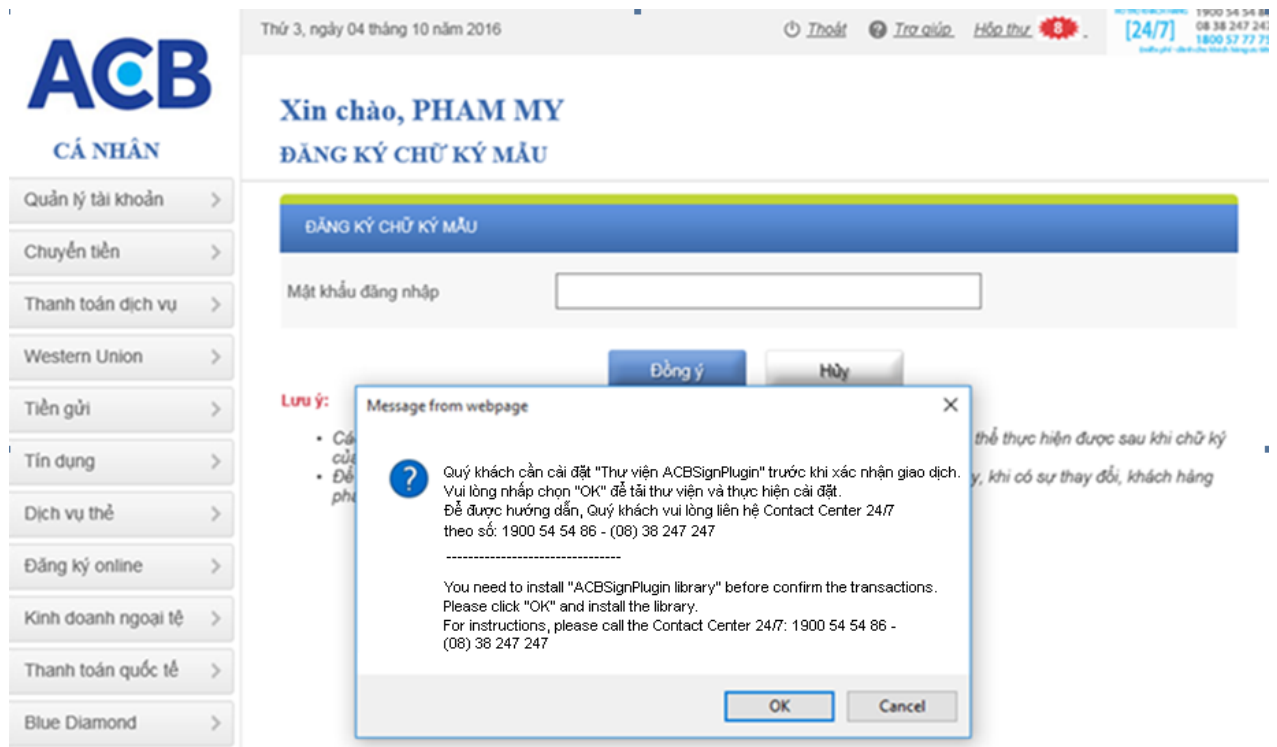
ACB
CÁ NHÂN

Quản lý tài khoản
Chuyển tiền
Thanh toán dịch vụ
Western Union
Tiền gửi
Tín dụng
Dịch vụ thẻ
Đăng ký online
Kinh doanh ngoại tệ
Thanh toán quốc tế
Blue Diamond

Thứ 3, ngày 04 tháng 10 năm 2016
Thoát
Trợ giúp
Hộp thư 8
[24/7] 1900 54 54 86 08 38 247 247 1800 57 77 75

Xin chào, PHAM MY
ĐĂNG KÝ CHỮ KÝ MẪU

ĐĂNG KÝ CHỮ KÝ MẪU
Mật khẩu đăng nhập
Đồng ý
Hủy

Lưu ý:
• Cá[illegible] thể thực hiện được sau khi chữ ký củ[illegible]
• Để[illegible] y, khi có sự thay đổi, khách hàng ph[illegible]

Message from webpage
Quý khách cần cài đặt "Thư viện ACBSignPlugin" trước khi xác nhận giao dịch.
Vui lòng nhấp chọn "OK" để tải thư viện và thực hiện cài đặt.
Để được hướng dẫn, Quý khách vui lòng liên hệ Contact Center 24/7 theo số: 1900 54 54 86 - (08) 38 247 247
--------------------------------
You need to install "ACBSignPlugin library" before confirm the transactions.
Please click "OK" and install the library.
For instructions, please call the Contact Center 24/7: 1900 54 54 86 - (08) 38 247 247
OK
Cancel